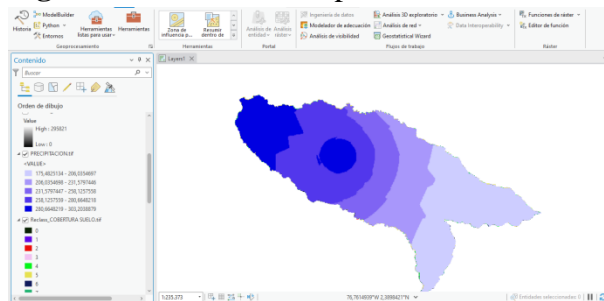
Historia
ModelBuilder
Python
Entornos
Herramientas listas para usar
Herramientas
Geoprocesamiento
Zona de influencia p...
Resumir dentro de
Herramientas
Análisis de entidad
Análisis ráster
Portal
Ingeniería de datos
Modelador de adecuación
Análisis de visibilidad
Análisis 3D exploratorio
Análisis de red
Geostatistical Wizard
Business Analysis
Data Interoperability
Grupos de trabajo
Funciones de ráster
Editor de función
Ráster
Contenido
Buscar
Orden de dibujo
Value
High : 295821
Low : 0
PRECIPITACION.tif
<VALUE>
175,4825134 - 206,0354697
206,0354698 - 231,5797448
231,5797447 - 258,1257558
258,1257559 - 280,6648219
280,6648219 - 303,2038879
Reclass_COBERTURA SUELO.tif
0
1
2
3
4
5
6
Layer1
1:225.373
76,7816003°W 2,3868421°N
Entidades seleccionadas: 0